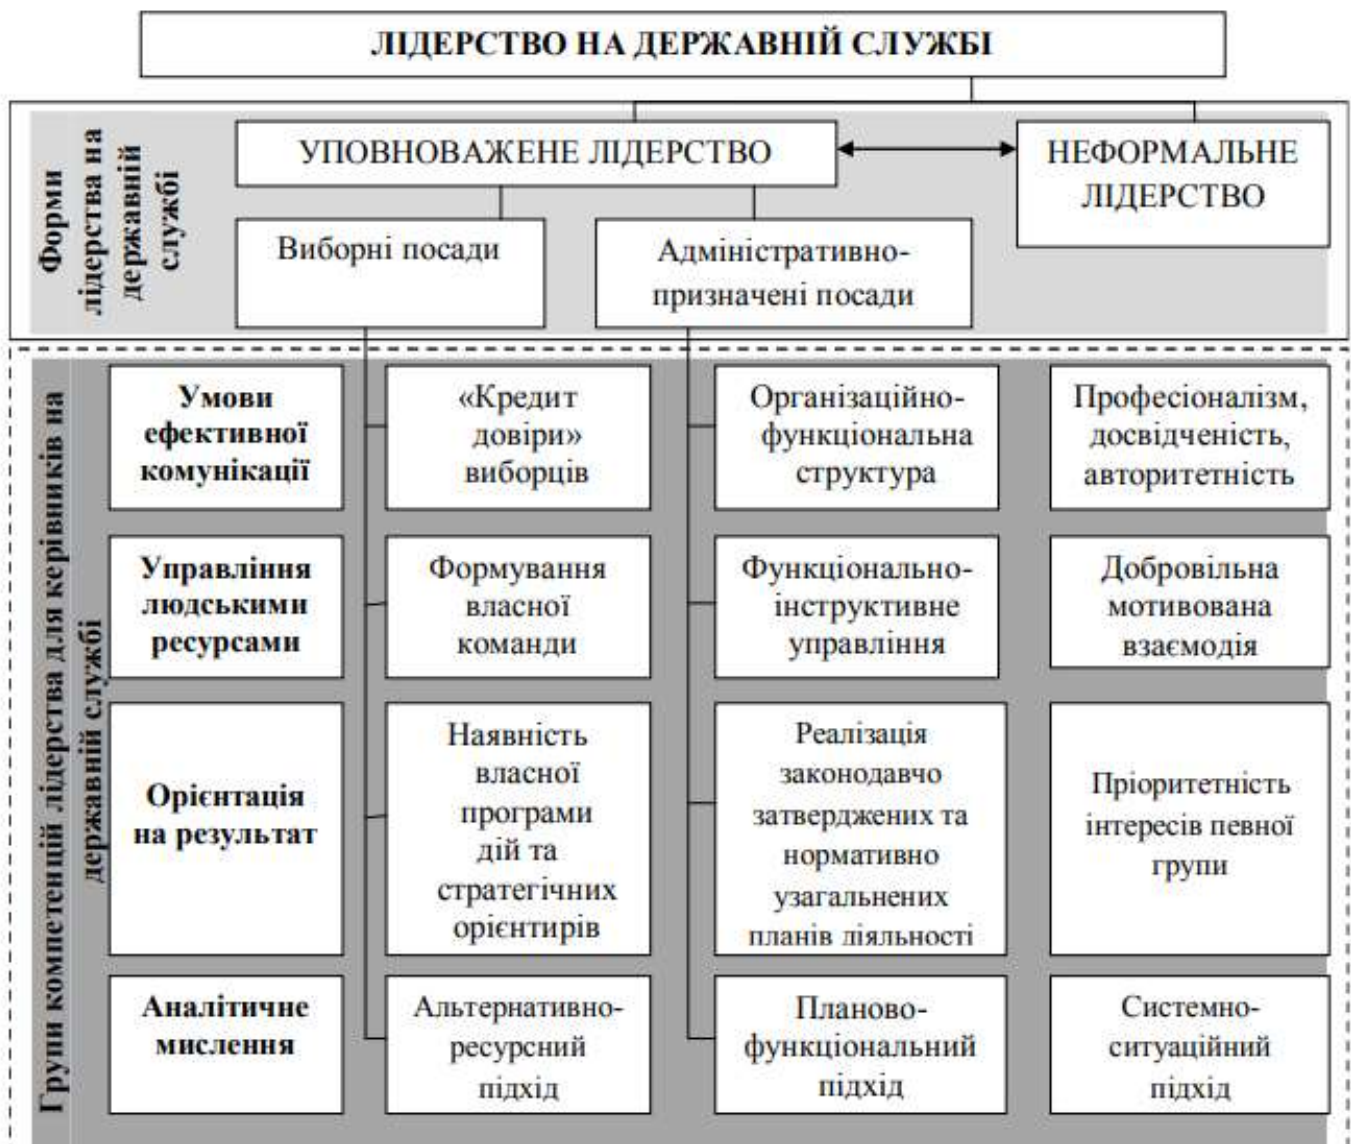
ЛІДЕРСТВО НА ДЕРЖАВНІЙ СЛУЖБІ

Форми лідерства на державній службі

УПОВНОВАЖЕНЕ ЛІДЕРСТВО

НЕФОРМАЛЬНЕ ЛІДЕРСТВО

Виборні посади

Адміністративно-призначені посади

Групи компетенцій лідерства для керівників на державній службі

| | | | |
|---|---|---|---|
| Умови ефективної комунікації | «Кредит довіри» виборців | Організаційно-функціональна структура | Професіоналізм, досвідченість, авторитетність |
| Управління людськими ресурсами | Формування власної команди | Функціонально-інструктивне управління | Добровільна мотивована взаємодія |
| Орієнтація на результат | Наявність власної програми дій та стратегічних орієнтирів | Реалізація законодавчо затверджених та нормативно узагальнених планів діяльності | Пріоритетність інтересів певної групи |
| Аналітичне мислення | Альтернативно-ресурсний підхід | Планово-функціональний підхід | Системно-ситуаційний підхід |